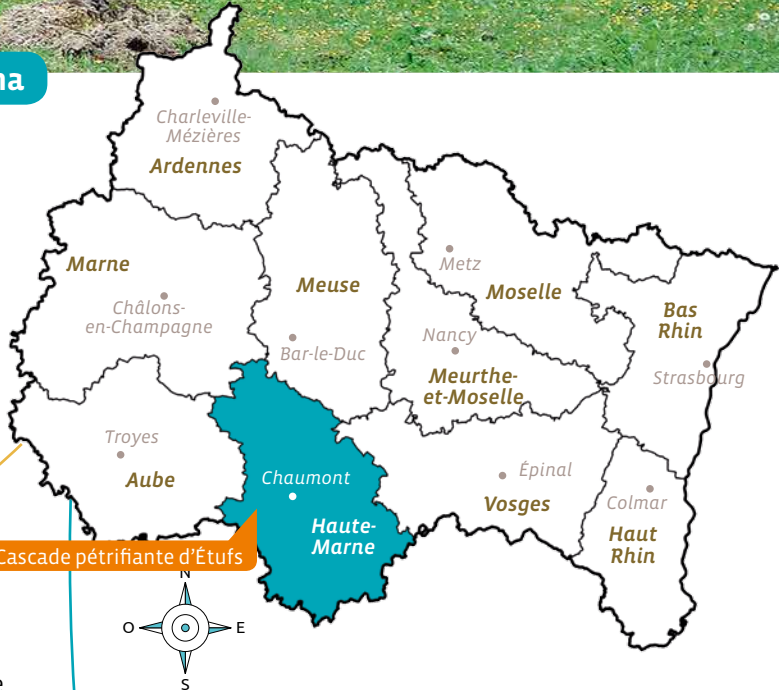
na

Charleville-Mézières
Ardennes

Marne

Châlons-en-Champagne

Meuse

Bar-le-Duc

Metz
Moselle

Nancy
Meurthe-et-Moselle

Bas Rhin
Strasbourg

Troyes
Aube

Chaumont
Haute-Marne

Épinal
Vosges

Colmar
Haut Rhin

Cascade pétrifiante d'Étufs

N
O
E
S